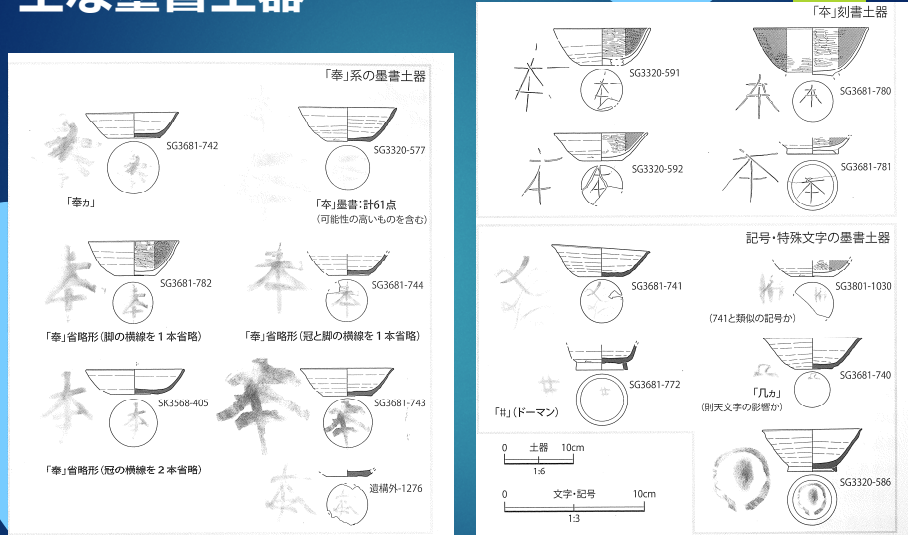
主な墨書土器

「奉」系の墨書土器

SG3681-742

「奉カ」

SG3320-577

「本」墨書：計61点
（可能性の高いものを含む）

SG3681-782

「奉」省略形（脚の横線を１本省略）

SG3681-744

「奉」省略形（冠と脚の横線を１本省略）

SK3568-405

SG3681-743

「奉」省略形（冠の横線を２本省略）

遺構外-1276

「本」刻書土器

SG3320-591

SG3681-780

SG3320-592

SG3681-781

記号・特殊文字の墨書土器

SG3681-741

SG3801-1030

（741と類似の記号か）

SG3681-772

「井」（ドーマン）

SG3681-740

「几カ」
（則天文字の影響か）

0 土器 10cm
1:6

0 文字・記号 10cm
1:3

SG3320-586